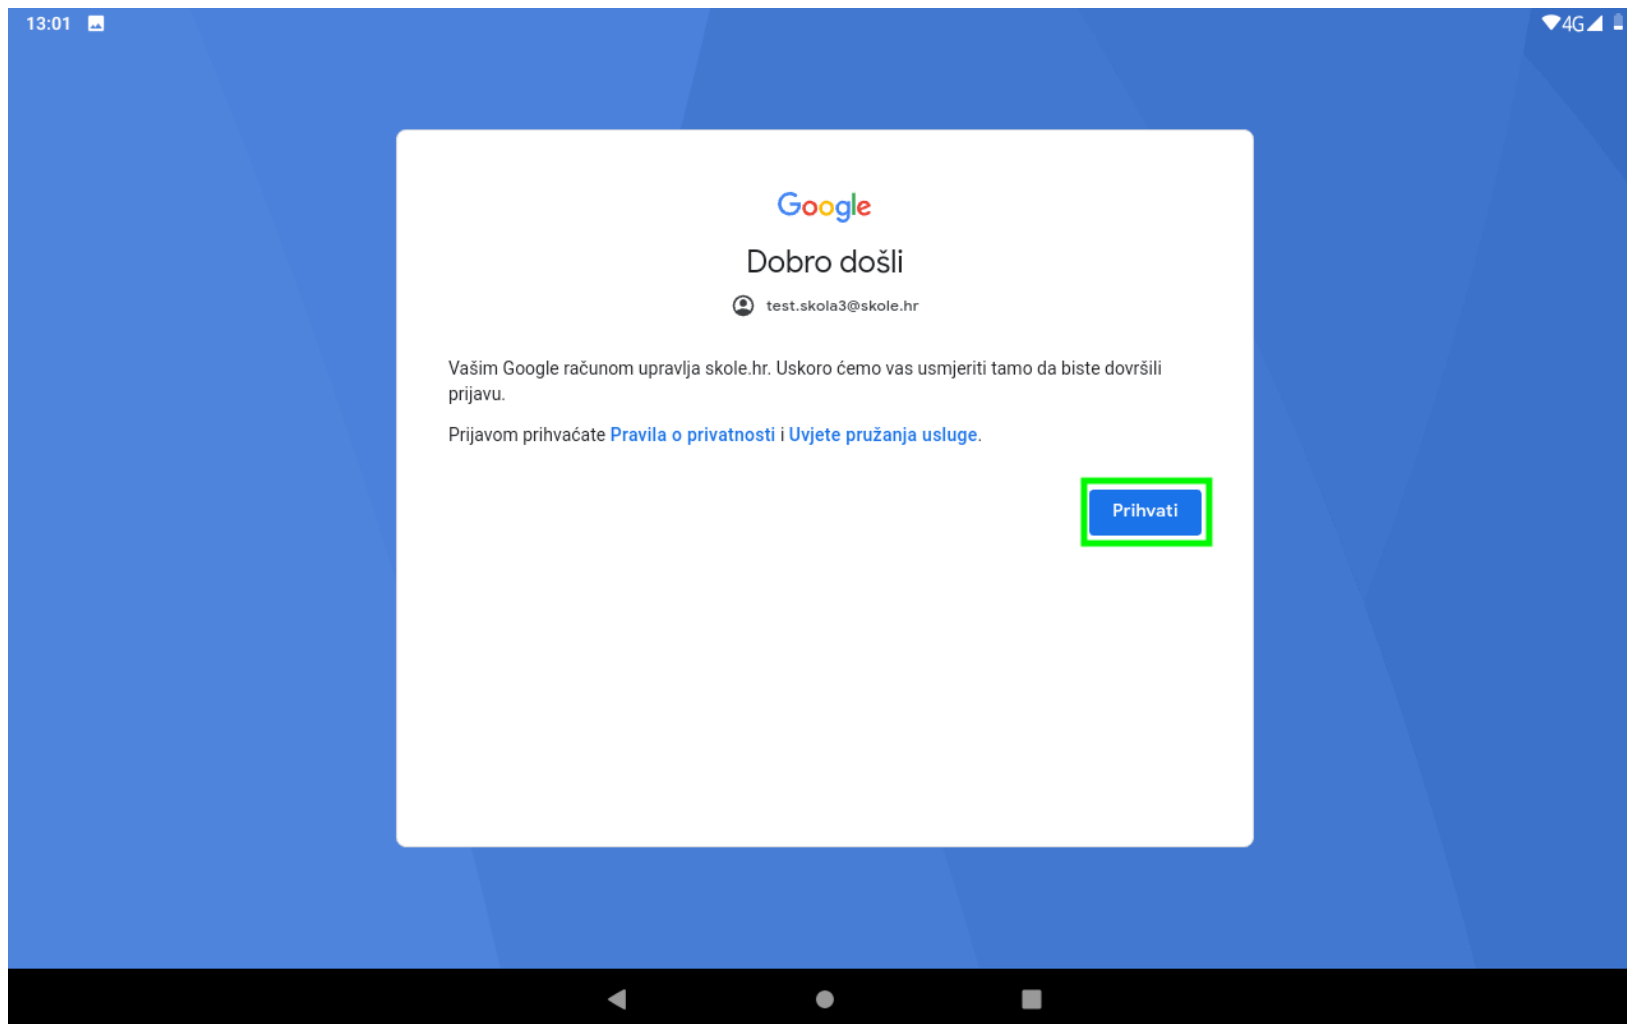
13:01

4G

Google

Dobro došli

test.skola3@skole.hr

Vašim Google računom upravlja skole.hr. Uskoro ćemo vas usmjeriti tamo da biste dovršili prijavu.

Prijavom prihvaćate Pravila o privatnosti i Uvjete pružanja usluge.

Prihvati